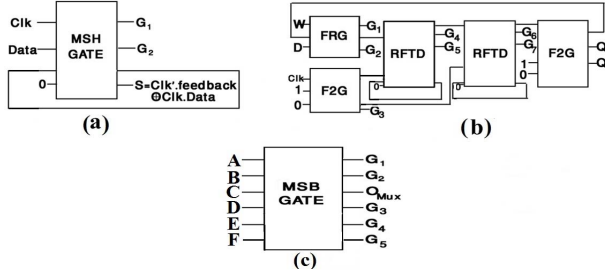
Clk
Data
MSH GATE
$G_1$
$G_2$
0
S=Clk'.feedback ⊕Clk.Data
(a)

W
D
FRG
$G_1$
$G_2$
RFTD
$G_4$
$G_5$
RFTD
$G_6$
$G_7$
F2G
Q
Q
1
0
Clk
1
0
F2G
0
$G_3$
0
(b)

A
B
C
D
E
F
MSB GATE
$G_1$
$G_2$
$O_{Mux}$
$G_3$
$G_4$
$G_5$
(c)